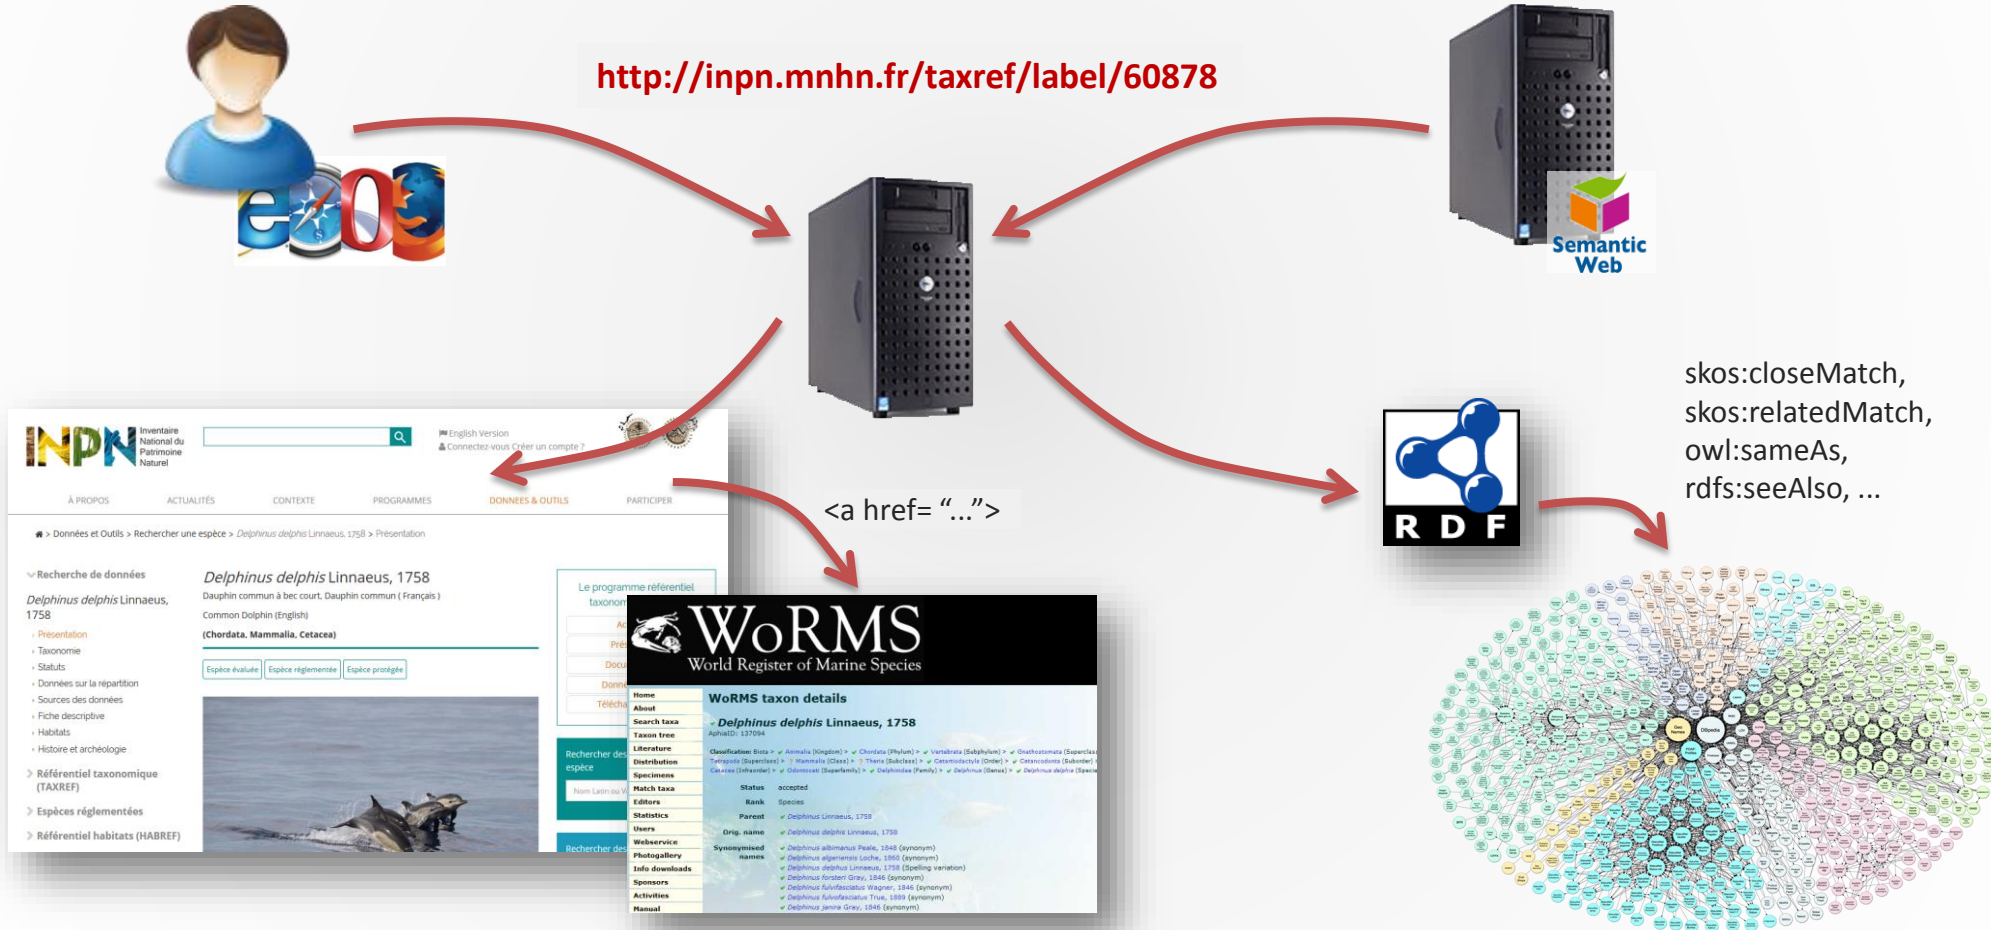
http://inpn.mnhn.fr/taxref/label/60878

Semantic Web

skos:closeMatch,
skos:relatedMatch,
owl:sameAs,
rdfs:seeAlso, ...

<a href= "...">

RDF

INPN Inventaire National du Patrimoine Naturel

English Version
Connectez-vous Créer un compte ?

À PROPOS ACTUALITÉS CONTEXTE PROGRAMMES DONNÉES & OUTILS PARTICIPER

Données et Outils > Rechercher une espèce > Delphinus delphis Linnaeus, 1758 > Présentation

Recherche de données

Delphinus delphis Linnaeus, 1758

Présentation
Taxonomie
Statuts
Données sur la répartition
Sources des données
Fiche descriptive
Habitats
Histoire et archéologie

Référentiel taxonomique (TAXREF)
Espèces réglementées
Référentiel habitats (HABREF)

Delphinus delphis Linnaeus, 1758
Dauphin commun à bec court, Dauphin commun ( Français )
Common Dolphin (English)
(Chordata, Mammalia, Cetacea)

Espèce évaluée Espèce réglementée Espèce protégée

Le programme référentiel taxonom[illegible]

Rechercher des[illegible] espèce

Rechercher des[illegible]

WoRMS
World Register of Marine Species

Home
About
Search taxa
Taxon tree
Literature
Distribution
Specimens
Match taxa
Editors
Statistics
Users
Webservice
Photogallery
Info downloads
Sponsors
Activities
Manual

WoRMS taxon details

Delphinus delphis Linnaeus, 1758
AphiaID: 137094

Classification: Biota > Animalia (Kingdom) > Chordata (Phylum) > Vertebrata (Subphylum) > Gnathostomata (Superclass) > Tetrapoda (Superclass) > Mammalia (Class) > Theria (Subclass) > Cetartiodactyla (Order) > Cetancodonta (Suborder) > Cetacea (Infraorder) > Odontoceti (Superfamily) > Delphinidae (Family) > Delphinus (Genus) > Delphinus delphis (Species)

Status accepted
Rank Species
Parent Delphinus Linnaeus, 1758
Orig. name Delphinus delphis Linnaeus, 1758
Synonymised names
Delphinus albimanus Peale, 1848 (synonym)
Delphinus algeriensis Loche, 1860 (synonym)
Delphinus delphus Linnaeus, 1758 (Spelling variation)
Delphinus forsteri Gray, 1846 (synonym)
Delphinus fulvofasciatus Wagner, 1846 (synonym)
Delphinus fulvofasciatus True, 1889 (synonym)
Delphinus janira Gray, 1846 (synonym)